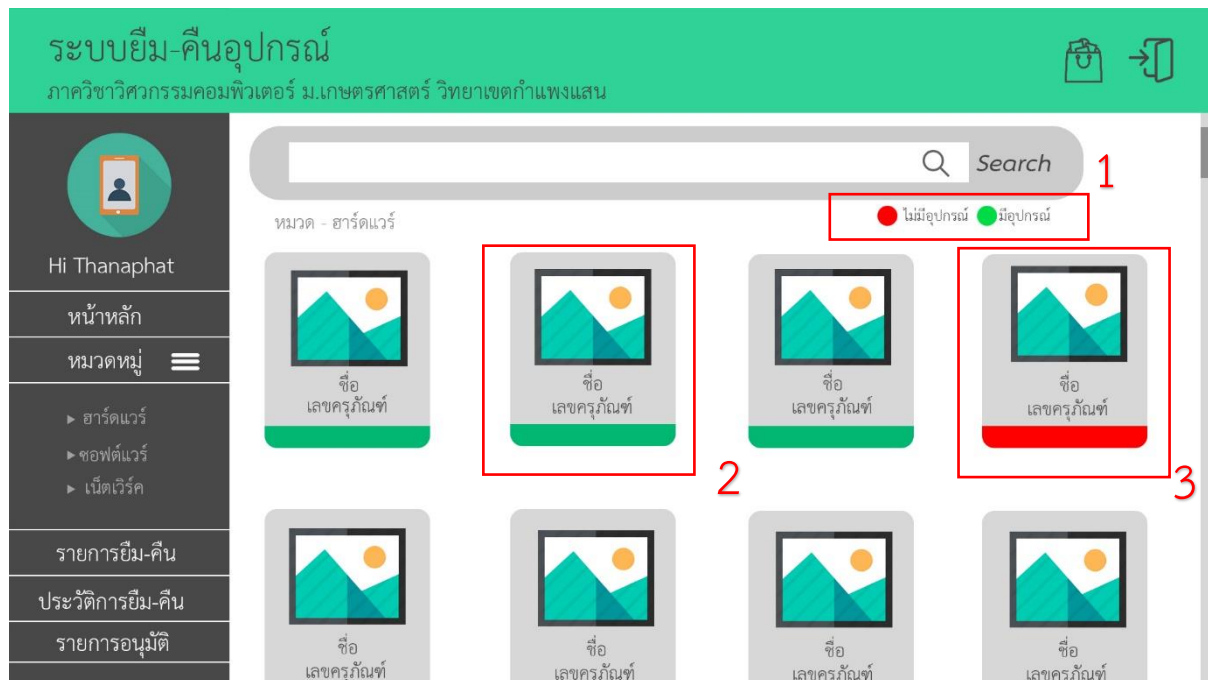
ระบบยืม-คืนอุปกรณ์

ภาควิชาวิศวกรรมคอมพิวเตอร์ ม.เกษตรศาสตร์ วิทยาเขตกำแพงแสน

Hi Thanaphat

หน้าหลัก

หมวดหมู่

▸ ฮาร์ดแวร์

▸ ซอฟต์แวร์

▸ เน็ตเวิร์ค

รายการยืม-คืน

ประวัติการยืม-คืน

รายการอนุมัติ

Search

1

ไม่มีอุปกรณ์ มีอุปกรณ์

หมวด - ฮาร์ดแวร์

ชื่อ
เลขครุภัณฑ์

ชื่อ
เลขครุภัณฑ์

ชื่อ
เลขครุภัณฑ์

ชื่อ
เลขครุภัณฑ์

2

3

ชื่อ
เลขครุภัณฑ์

ชื่อ
เลขครุภัณฑ์

ชื่อ
เลขครุภัณฑ์

ชื่อ
เลขครุภัณฑ์